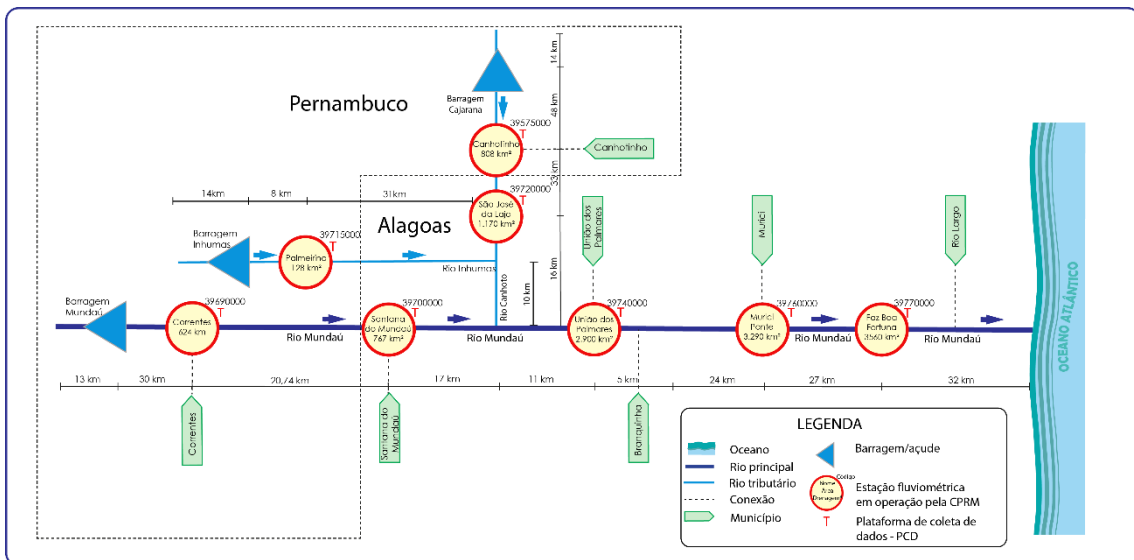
Pernambuco

Alagoas

Barragem Cajarana

14 km

48 km

39575000
Canhotinho 808 km²
T

Canhotinho

32 km

39720000
São José da Laje 1.170 km²
T

14km

8 km

31km

Barragem Inhumas

39715000
Palmeirina 128 km²
T

Rio Inhumas

União dos Palmares

Murici

Rio Largo

16 km

10 km

Rio Canhoto

Barragem Mundaú

39690000
Correntes 624 km
T

39700000
Santana do Mundaú 767 km²
T

39740000
União dos Palmares 2.900 km²
T

39760000
Murici Ponte 3.290 km²
T

39770000
Foz Boa Fortuna 3560 km²
T

Rio Mundaú

Rio Mundaú

Rio Mundaú

Rio Mundaú

OCEANO ATLÂNTICO

13 km

30 km

20,74 km

17 km

11 km

5 km

24 km

27 km

32 km

Correntes

Santana do Mundaú

Branquinha

LEGENDA

Oceano

Rio principal

Rio tributário

Conexão

Município

Barragem/açude

Nome Área Drenagem
Código

Estação fluviométrica em operação pela CPRM

T

Plataforma de coleta de dados - PCD